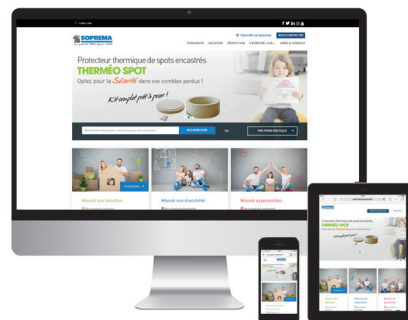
SOPREMA

PRODUITS ISOLATION PROTECTION L'EXPERTISE SOP... AIDES & SERVICES

Protecteur thermique de spots encastrés
THERMÉO SPOT
Optez pour la Sécurité dans vos combles perdus !

Kit complet prêt à poser !

RECHERCHER

PROFESSIONNEL

Réussir son isolation

Réussir son étanchéité

Réussir sa protection

Protecteur thermique de spots encastrés
THERMÉO SPOT